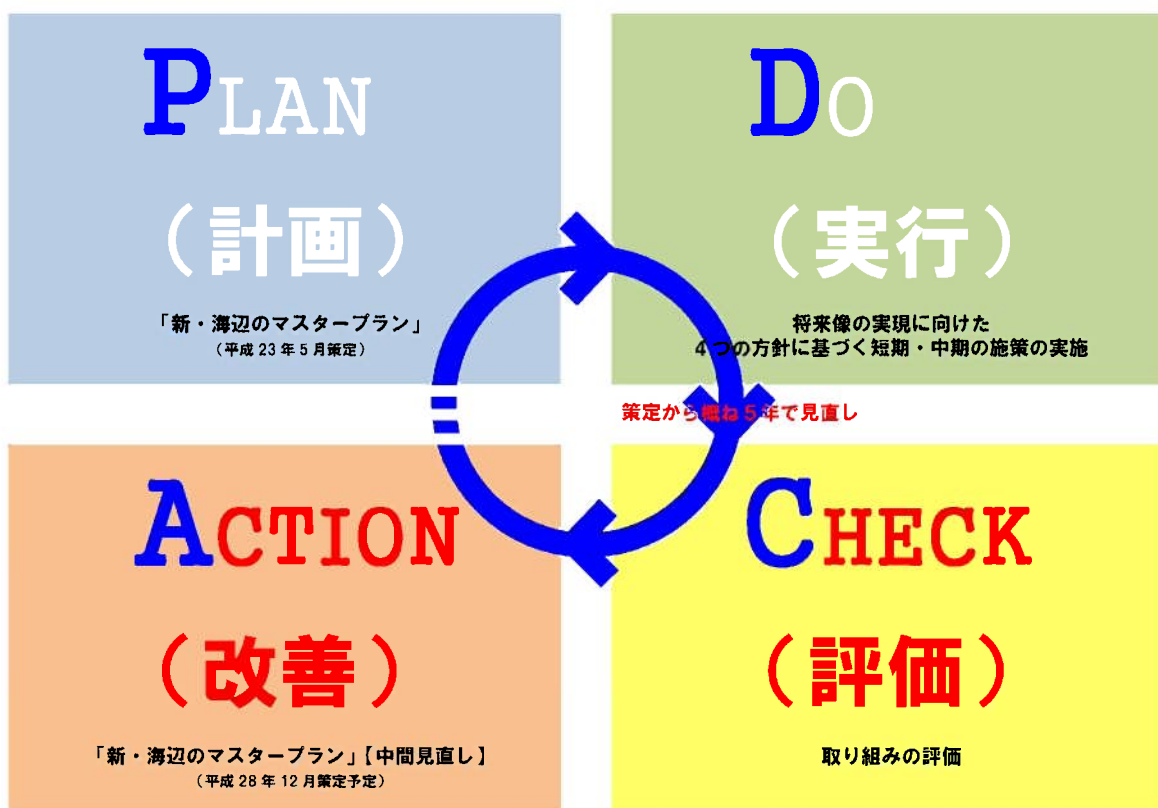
PLAN

（計画）

「新・海辺のマスタープラン」
（平成 23 年 5 月策定）

DO

（実行）

将来像の実現に向けた
4 つの方針に基づく短期・中期の施策の実施

策定から概ね 5 年で見直し

ACTION

（改善）

「新・海辺のマスタープラン」【中間見直し】
（平成 28 年 12 月策定予定）

CHECK

（評価）

取り組みの評価